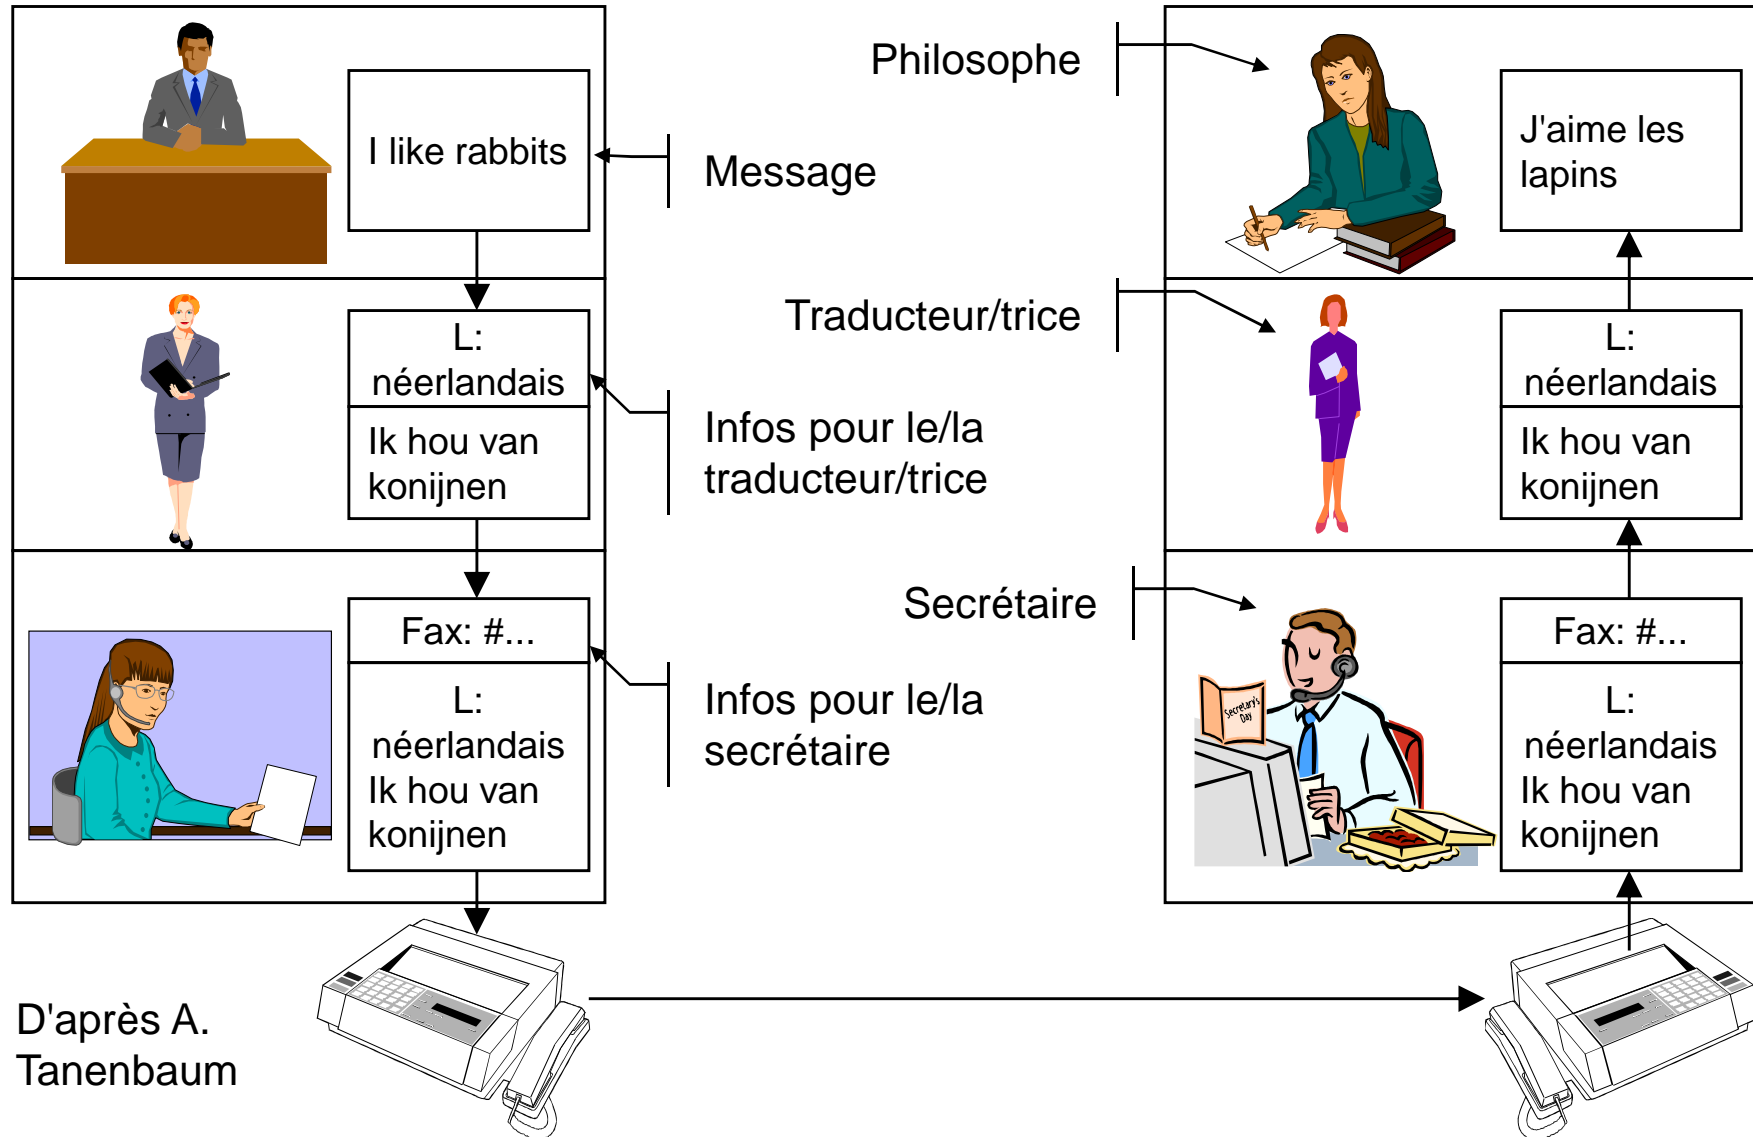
I like rabbits

Philosophe

Message

J'aime les lapins

L: néerlandais

Ik hou van konijnen

Traducteur/trice

Infos pour le/la traducteur/trice

L: néerlandais

Ik hou van konijnen

Fax: #...

L: néerlandais Ik hou van konijnen

Secrétaire

Infos pour le/la secrétaire

Secretary's Day

Fax: #...

L: néerlandais Ik hou van konijnen

D'après A. Tanenbaum